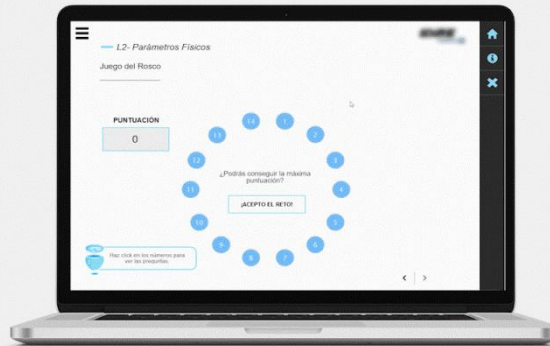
L2- Parámetros Físicos

Juego del Rosco

PUNTUACIÓN

0

14 1 2 3 4 5 6 7 8 9 10 11 12 13

¿Podrás conseguir la máxima puntuación?

¡ACEPTO EL RETO!

Haz click en los números para ver las preguntas

< >

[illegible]